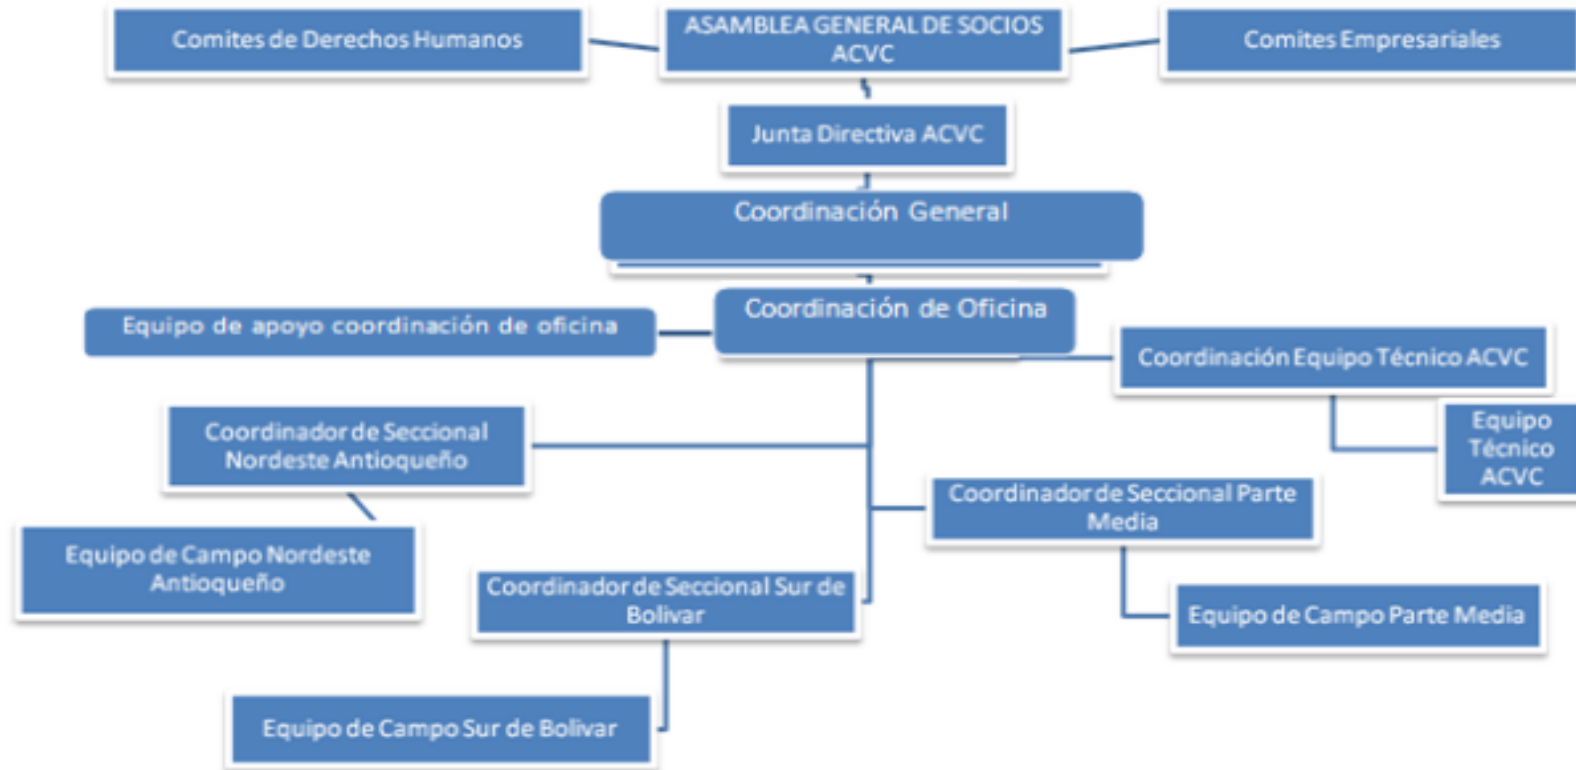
Comites de Derechos Humanos

ASAMBLEA GENERAL DE SOCIOS ACVC

Comites Empresariales

Junta Directiva ACVC

Coordinación General

Coordinación de Oficina

Equipo de apoyo coordinación de oficina

Coordinación Equipo Técnico ACVC

Equipo Técnico ACVC

Coordinador de Seccional Nordeste Antioqueño

Equipo de Campo Nordeste Antioqueño

Coordinador de Seccional Parte Media

Coordinador de Seccional Sur de Bolivar

Equipo de Campo Parte Media

Equipo de Campo Sur de Bolivar